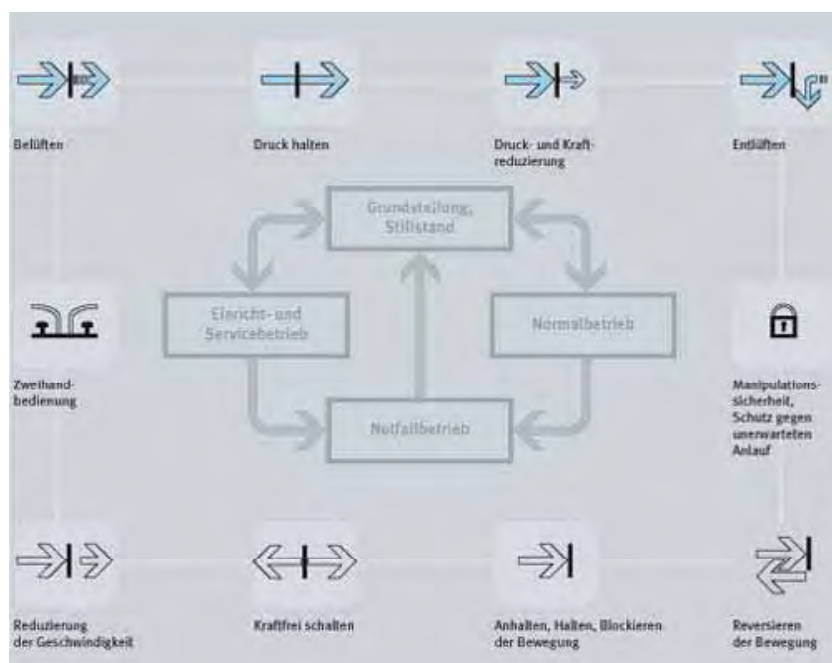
Belüften

Druck halten

Druck- und Kraftreduzierung

Entlüften

Grundstellung, Stillstand

Einricht- und Servicebetrieb

Normalbetrieb

Notfallbetrieb

Zweihandbedienung

Manipulationssicherheit, Schutz gegen unerwarteten Anlauf

Reduzierung der Geschwindigkeit

Kraftfrei schalten

Anhalten, Halten, Blockieren der Bewegung

Reversieren der Bewegung